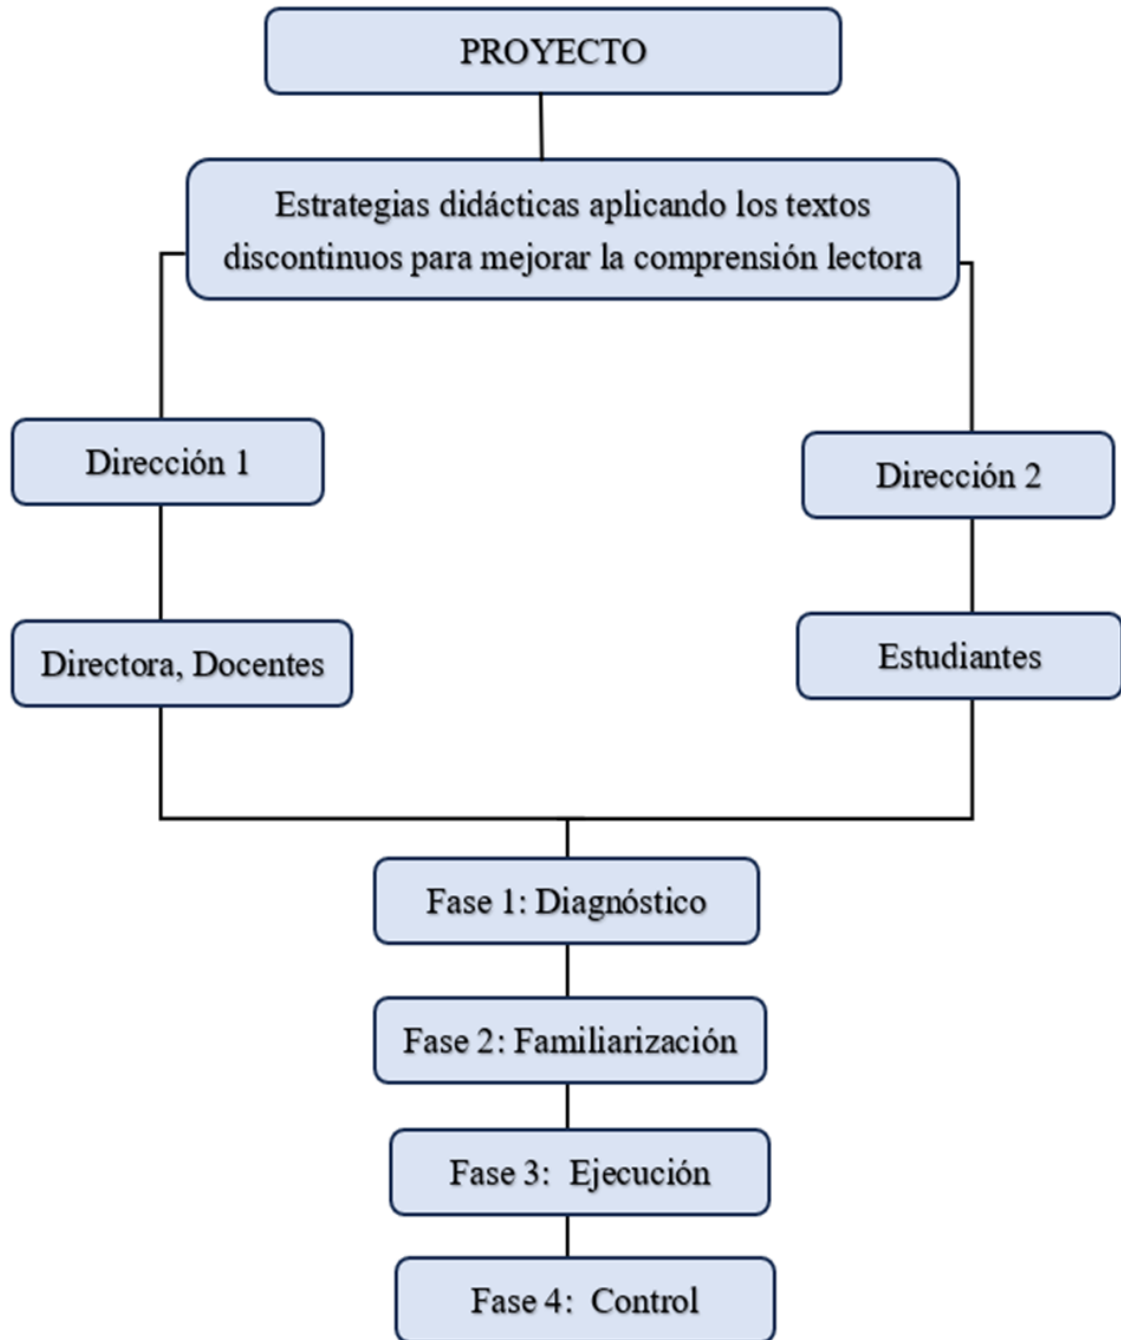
PROYECTO

Estrategias didácticas aplicando los textos discontinuos para mejorar la comprensión lectora

Dirección 1

Directora, Docentes

Dirección 2

Estudiantes

Fase 1: Diagnóstico

Fase 2: Familiarización

Fase 3: Ejecución

Fase 4: Control